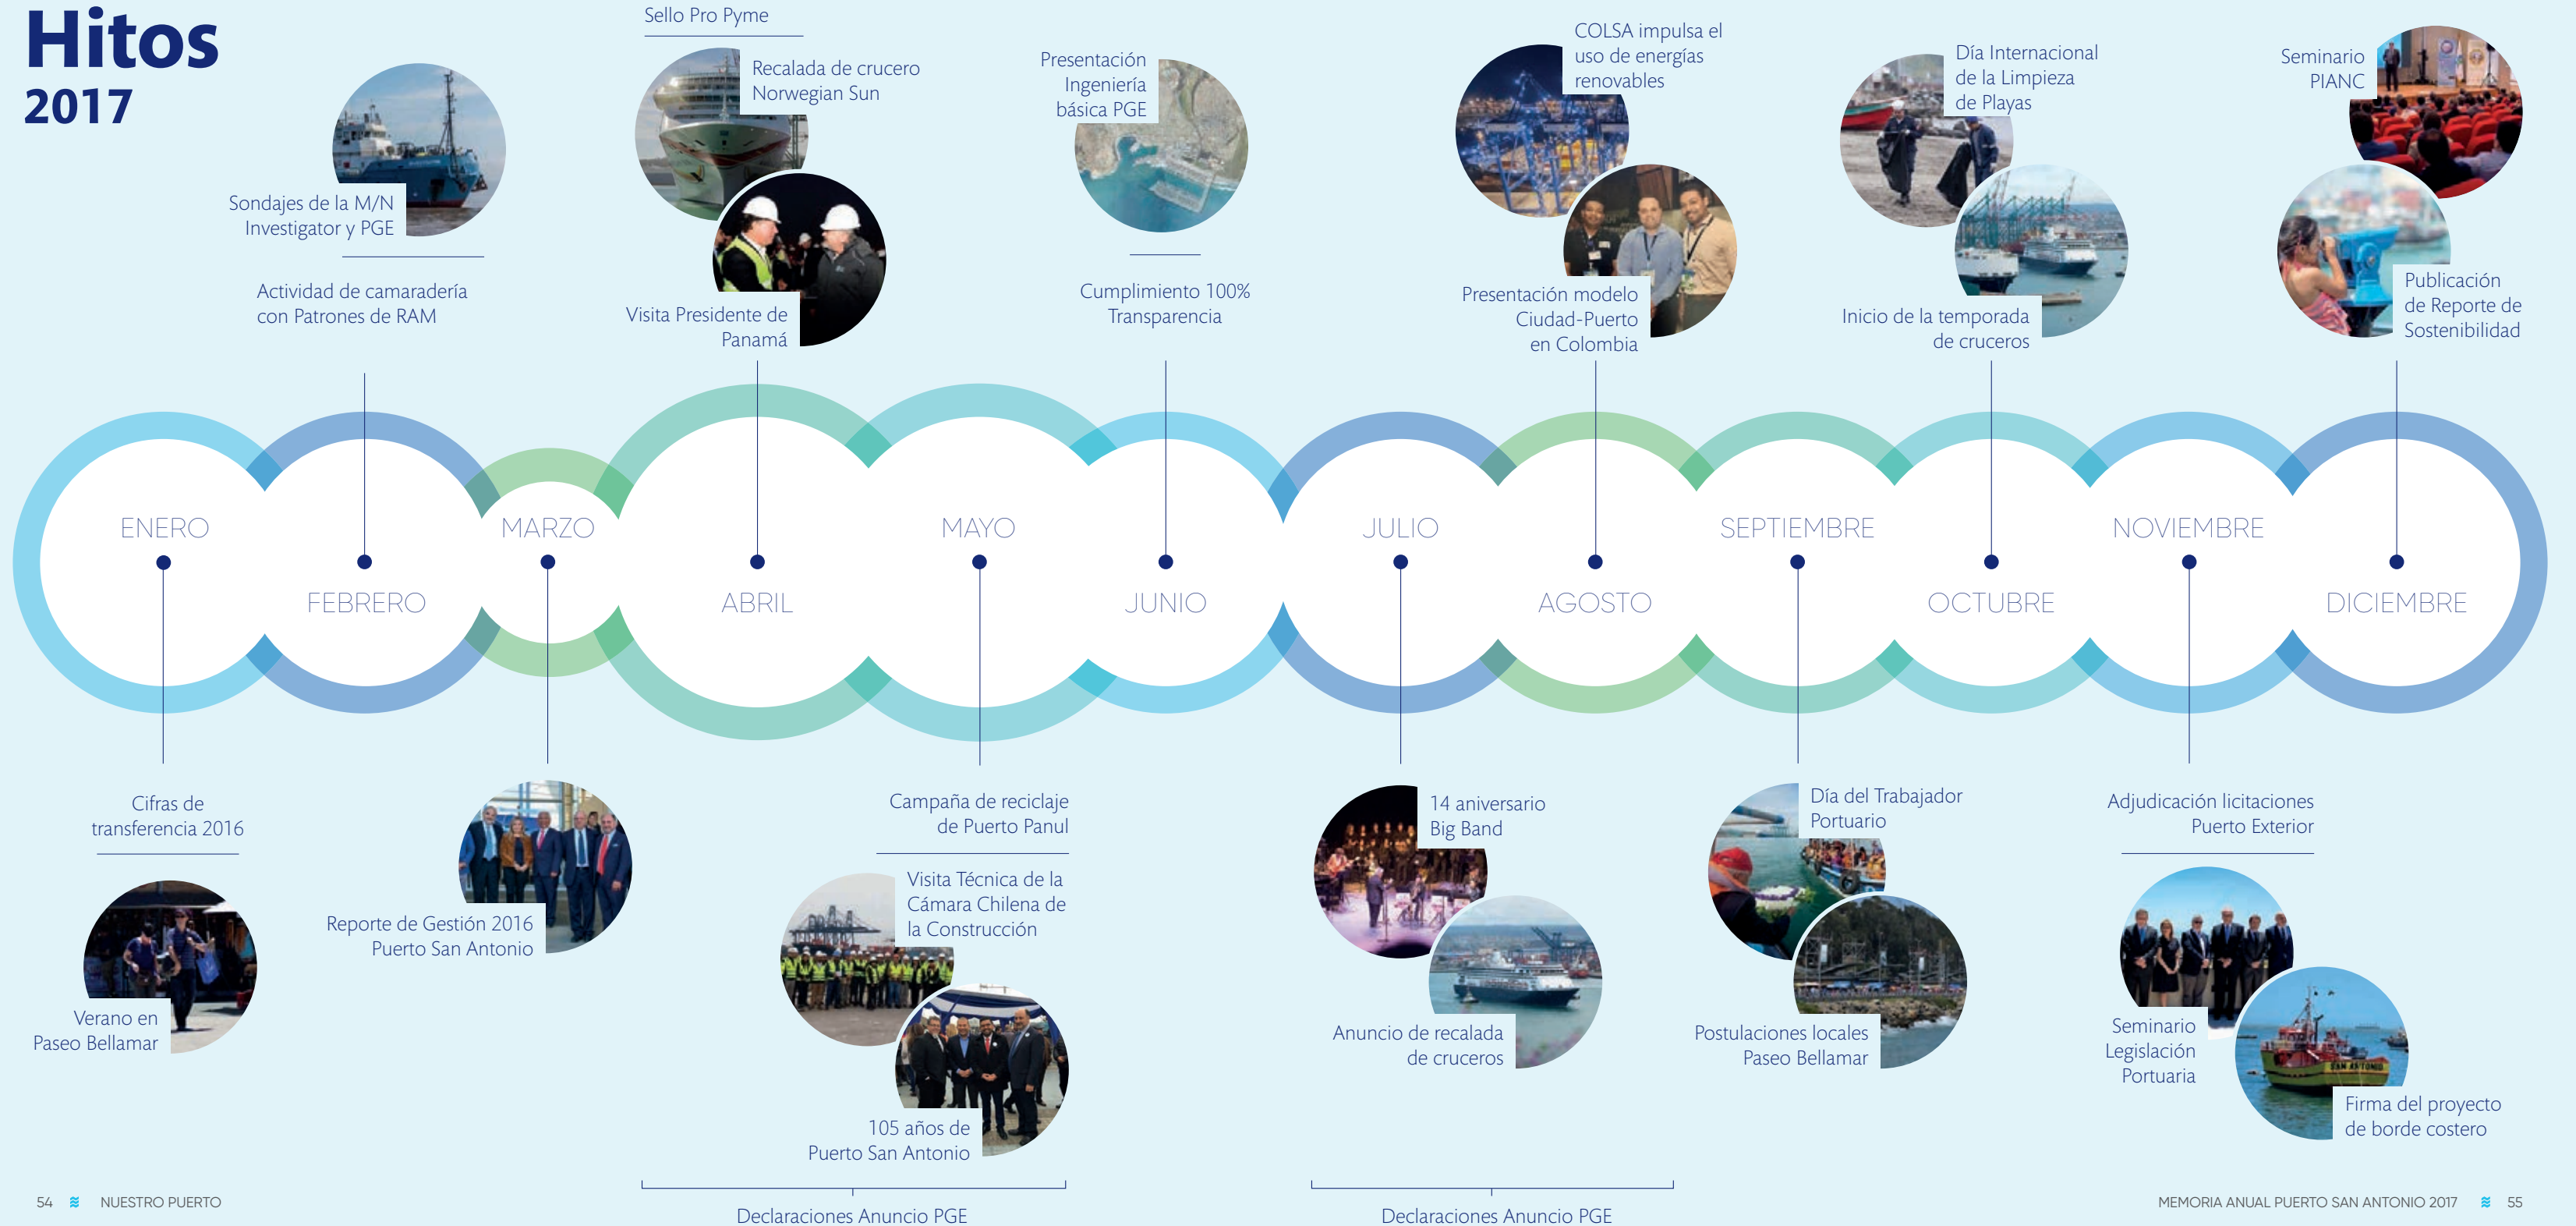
Hitos
2017

Sondajes de la M/N Investigator y PGE

Actividad de camaradería con Patrones de RAM

Sello Pro Pyme

Recalada de crucero Norwegian Sun

Visita Presidente de Panamá

Presentación Ingeniería básica PGE

Cumplimiento 100% Transparencia

COLSA impulsa el uso de energías renovables

Presentación modelo Ciudad-Puerto en Colombia

Día Internacional de la Limpieza de Playas

Inicio de la temporada de cruceros

Seminario PIANC

Publicación de Reporte de Sostenibilidad

ENERO
FEBRERO
MARZO
ABRIL
MAYO
JUNIO
JULIO
AGOSTO
SEPTIEMBRE
OCTUBRE
NOVIEMBRE
DICIEMBRE

Cifras de transferencia 2016

Verano en Paseo Bellamar

Reporte de Gestión 2016 Puerto San Antonio

Campaña de reciclaje de Puerto Panul

Visita Técnica de la Cámara Chilena de la Construcción

105 años de Puerto San Antonio

Declaraciones Anuncio PGE

14 aniversario Big Band

Anuncio de recalada de cruceros

Declaraciones Anuncio PGE

Día del Trabajador Portuario

Postulaciones locales Paseo Bellamar

Adjudicación licitaciones Puerto Exterior

Seminario Legislación Portuaria

Firma del proyecto de borde costero

54 NUESTRO PUERTO

MEMORIA ANUAL PUERTO SAN ANTONIO 2017 55